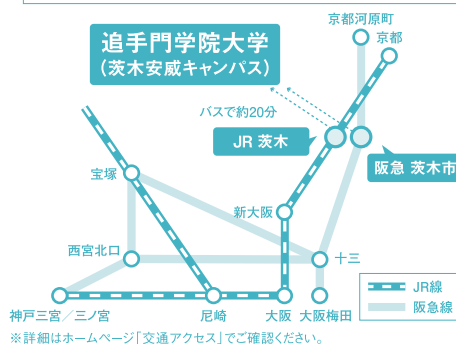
追手門学院大学
（茨木安威キャンパス）

京都河原町
京都
バスで約20分
JR 茨木
阪急 茨木市
宝塚
新大阪
西宮北口
十三
神戸三宮／三ノ宮
尼崎
大阪
大阪梅田
JR線
阪急線
※詳細はホームページ「交通アクセス」でご確認ください。